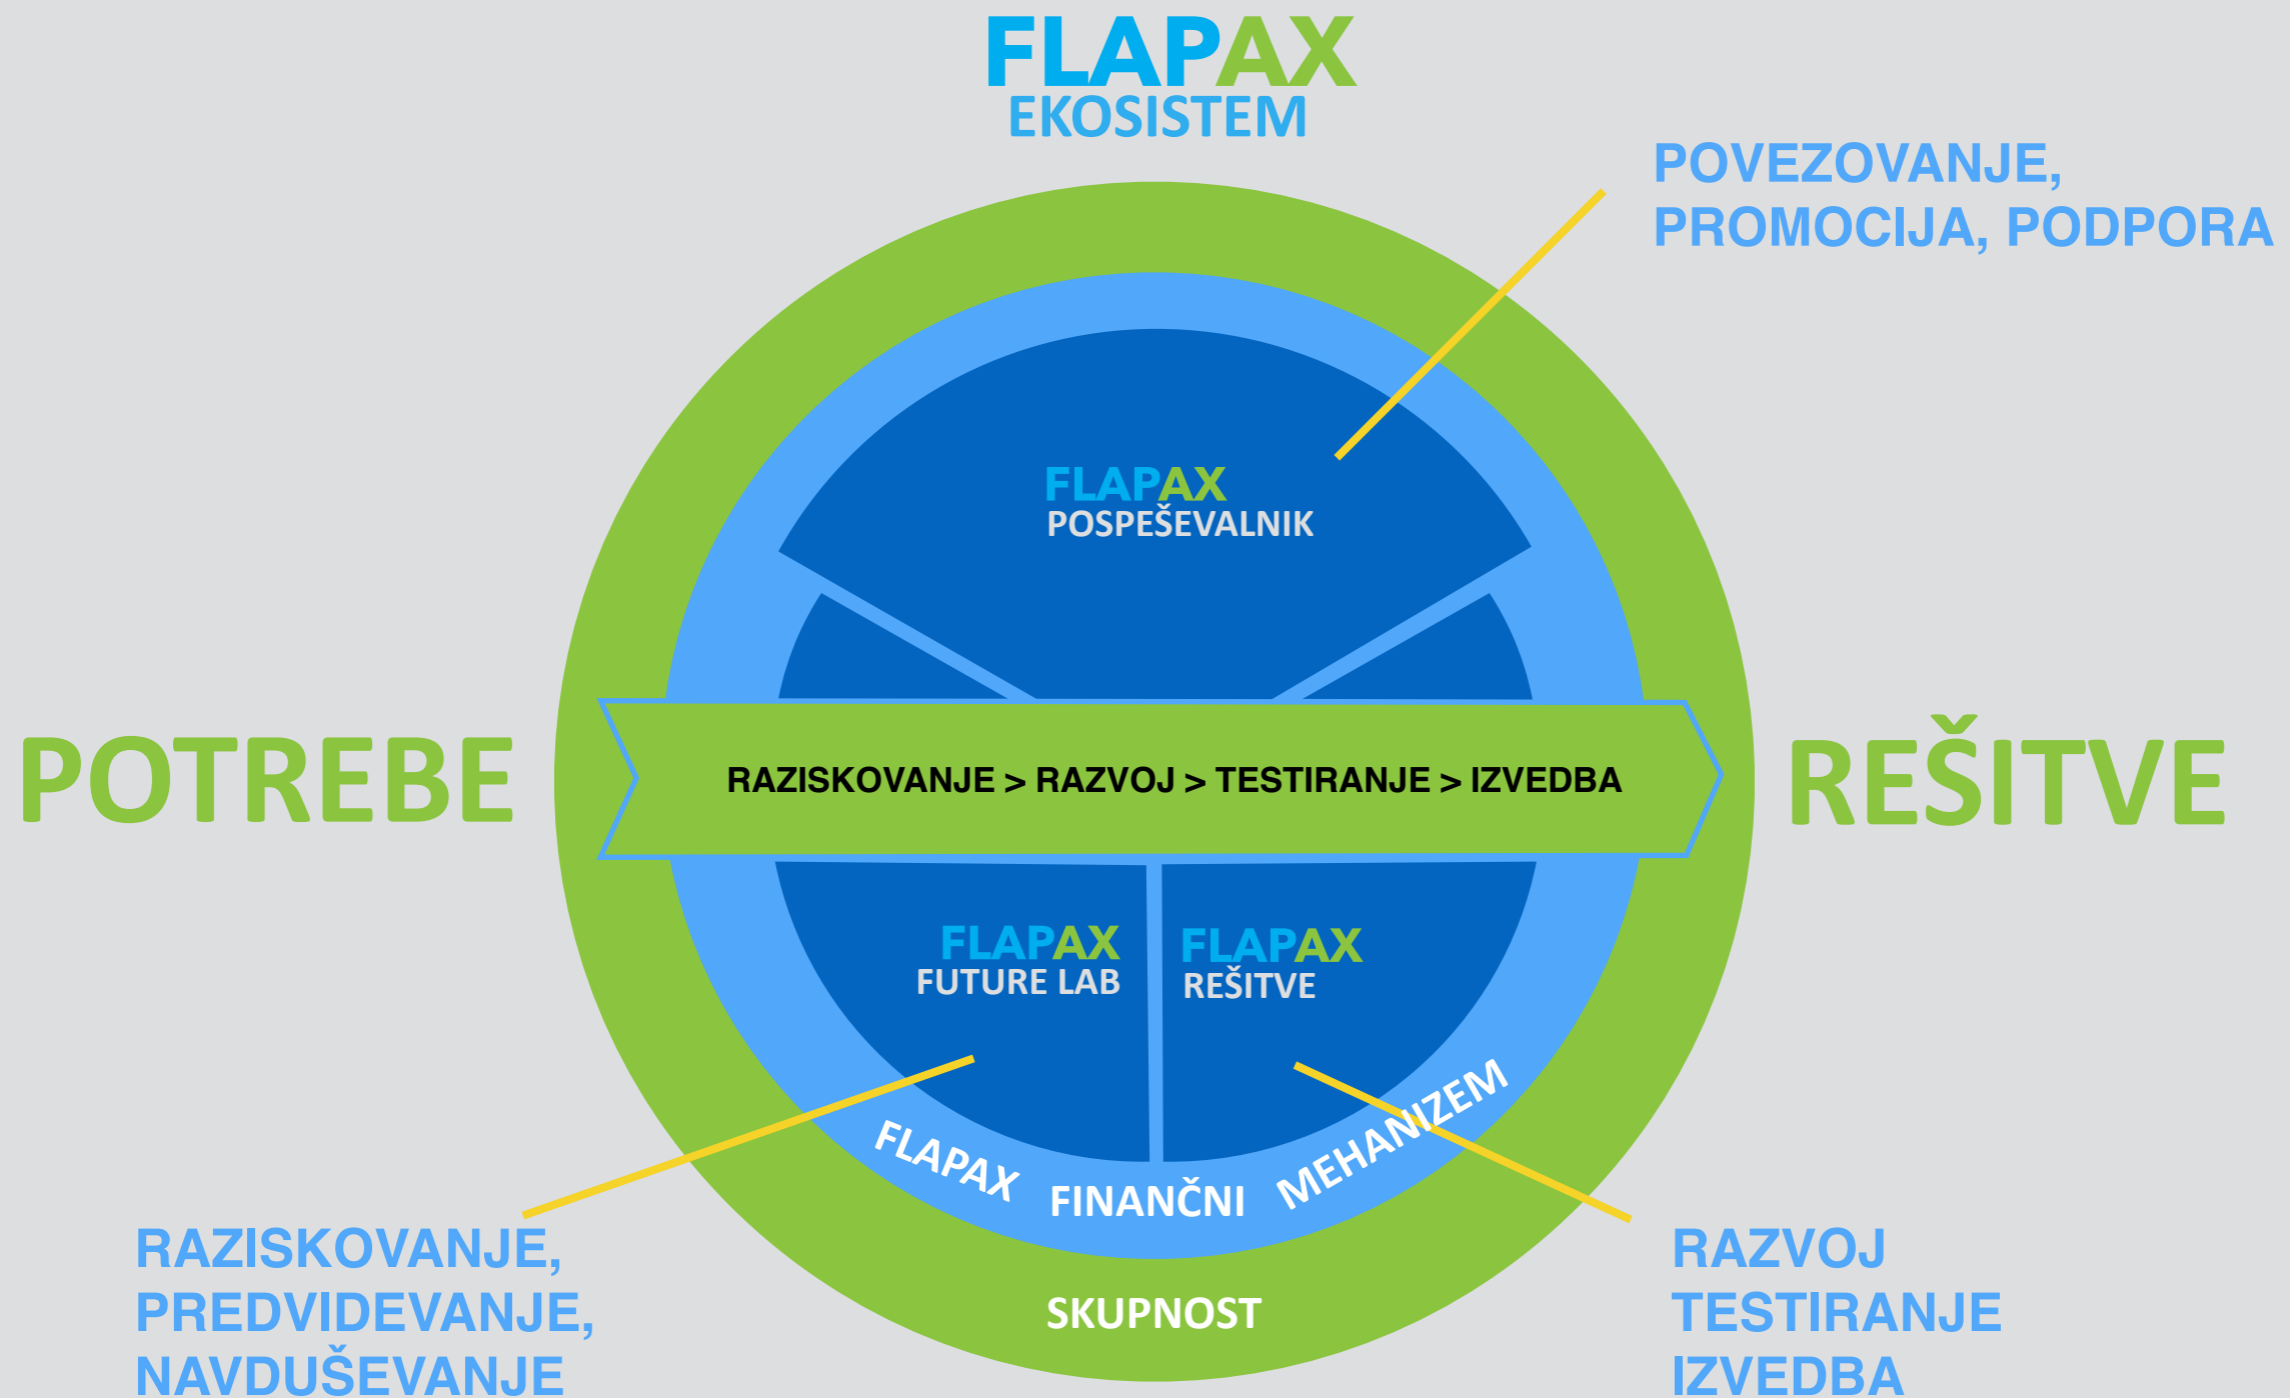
FLAPAX
EKOSISTEM

POVEZOVANJE, PROMOCIJA, PODPORA

FLAPAX
POSPEŠEVALNIK

POTREBE

RAZISKOVANJE > RAZVOJ > TESTIRANJE > IZVEDBA

REŠITVE

FLAPAX
FUTURE LAB

FLAPAX
REŠITVE

FLAPAX FINANČNI MEHANIZEM

SKUPNOST

RAZISKOVANJE, PREDVIDEVANJE, NAVDUŠEVANJE

RAZVOJ
TESTIRANJE
IZVEDBA